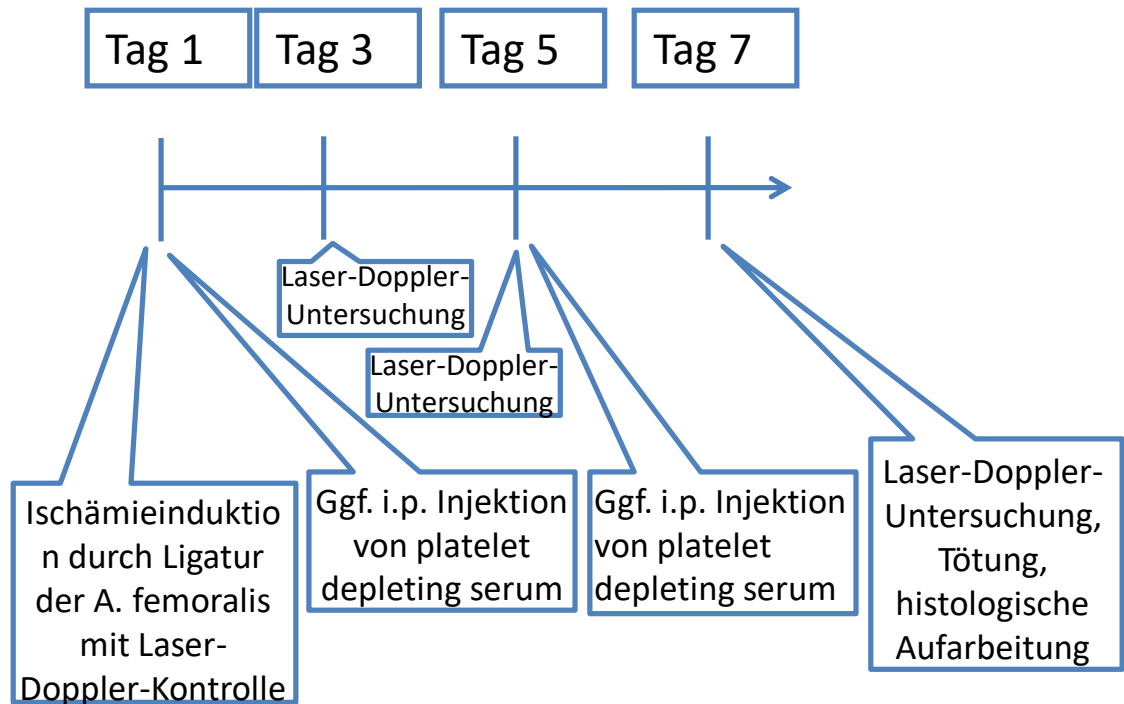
Tag 1
Tag 3
Tag 5
Tag 7

Laser-Doppler-Untersuchung

Laser-Doppler-Untersuchung

Ischämieinduktion durch Ligatur der A. femoralis mit Laser-Doppler-Kontrolle

Ggf. i.p. Injektion von platelet depleting serum

Ggf. i.p. Injektion von platelet depleting serum

Laser-Doppler-Untersuchung, Tötung, histologische Aufarbeitung